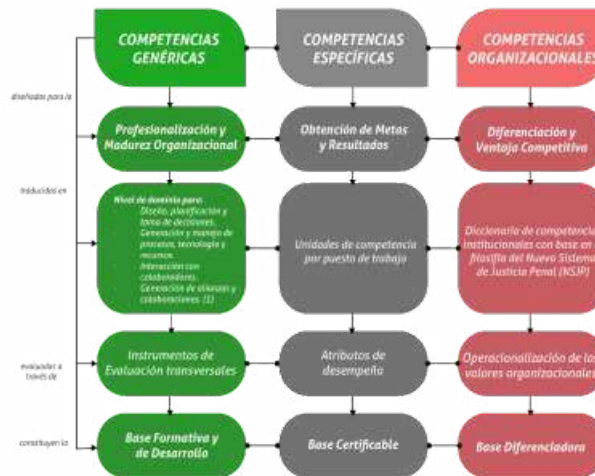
COMPETENCIAS GENÉRICAS

COMPETENCIAS ESPECÍFICAS

COMPETENCIAS ORGANIZACIONALES

diseñadas para la

Profesionalización y Madurez Organizacional

Obtención de Metas y Resultados

Diferenciación y Ventaja Competitiva

traducidas en

Nivel de dominio para:
Diseño, planificación y toma de decisiones.
Generación y manejo de procesos, tecnología y recursos.
Interacción con colaboradores.
Generación de alianzas y colaboraciones. (1)

Unidades de competencia por puesto de trabajo

Diccionario de competencias institucionales con base en la filosofía del Nuevo Sistema de Justicia Penal (NSJP)

evaluadas a través de

Instrumentos de Evaluación transversales

Atributos de desempeño

Operacionalización de los valores organizacionales

constituyen la

Base Formativa y de Desarrollo

Base Certificable

Base Diferenciadora